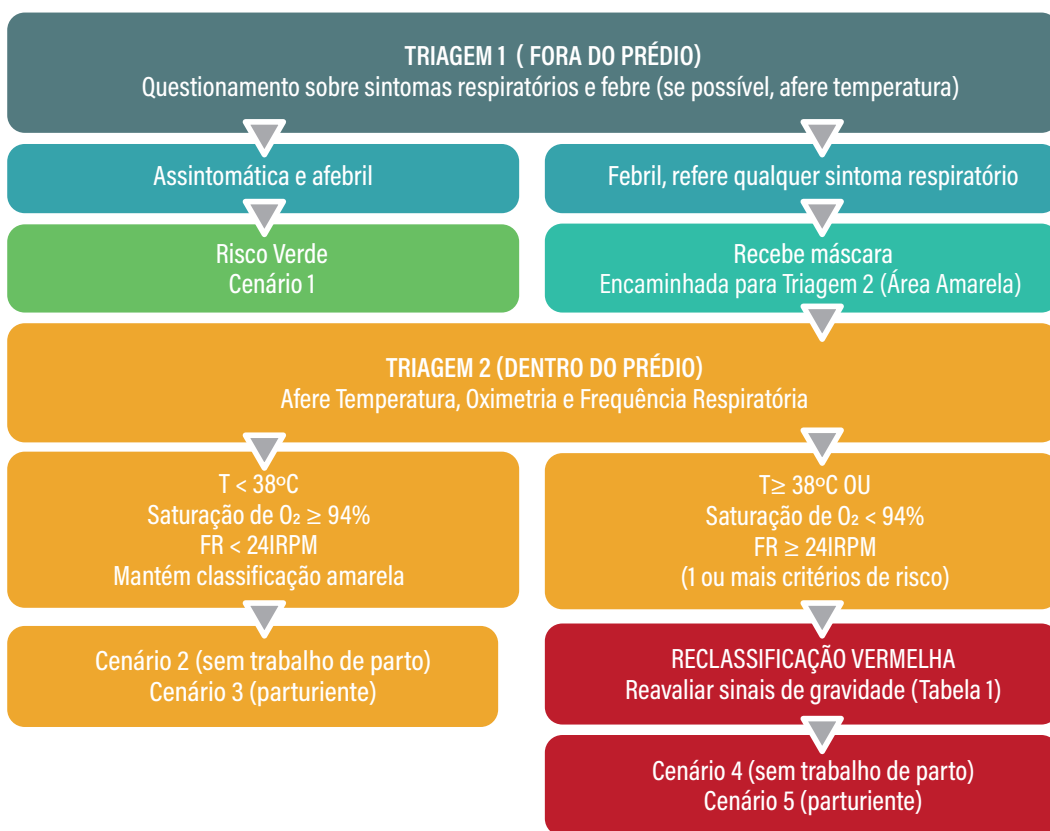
TRIAGEM 1 ( FORA DO PRÉDIO)
Questionamento sobre sintomas respiratórios e febre (se possível, afere temperatura)

Assintomática e afebril

Febril, refere qualquer sintoma respiratório

Risco Verde
Cenário 1

Recebe máscara
Encaminhada para Triagem 2 (Área Amarela)

TRIAGEM 2 (DENTRO DO PRÉDIO)
Afere Temperatura, Oximetria e Frequência Respiratória

T < 38ºC
Saturação de $O_2$ ≥ 94%
FR < 24IRPM
Mantém classificação amarela

T≥ 38ºC OU
Saturação de $O_2$ < 94%
FR ≥ 24IRPM
(1 ou mais critérios de risco)

Cenário 2 (sem trabalho de parto)
Cenário 3 (parturiente)

RECLASSIFICAÇÃO VERMELHA
Reavaliar sinais de gravidade (Tabela 1)

Cenário 4 (sem trabalho de parto)
Cenário 5 (parturiente)